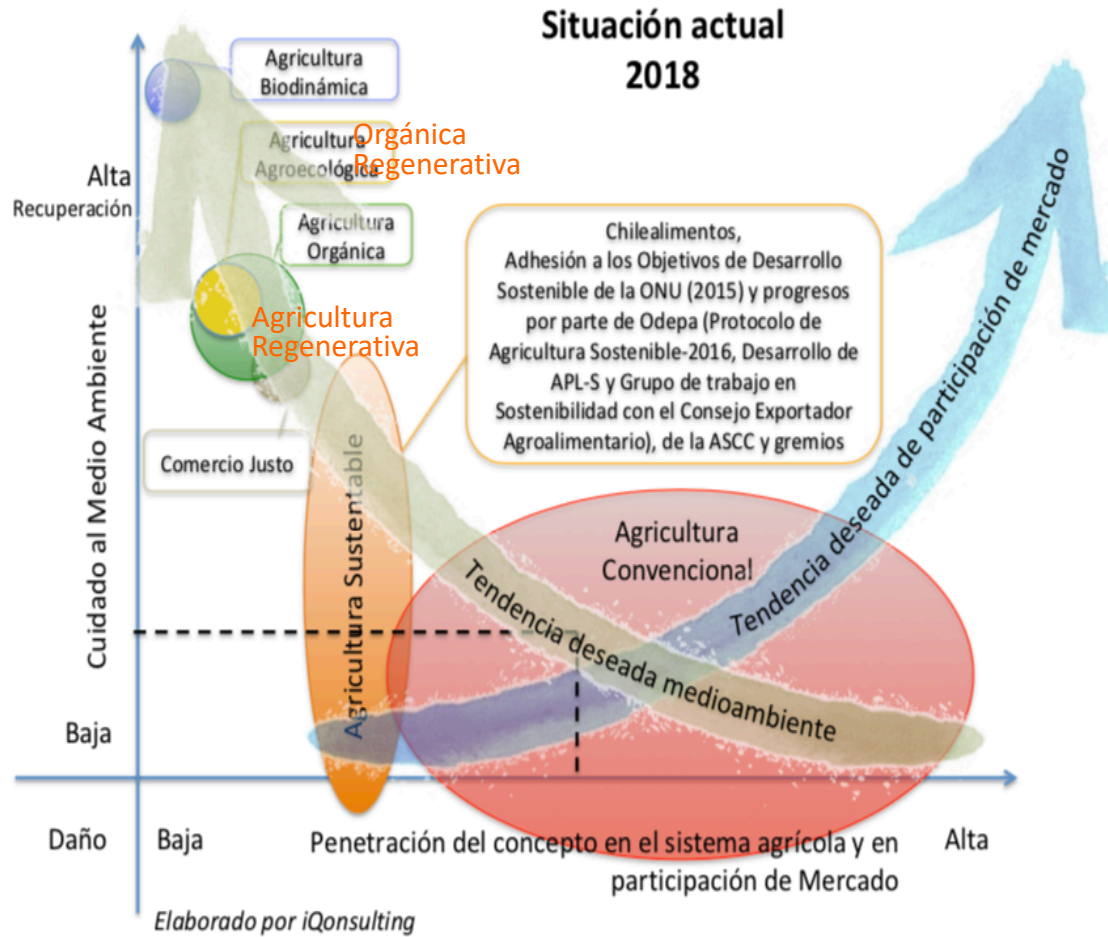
Situación actual
2018

Agricultura Biodinámica

Agricultura Agroecológica

Orgánica Regenerativa

Alta
Recuperación

Agricultura Orgánica

Agricultura Regenerativa

Chilealimentos,
Adhesión a los Objetivos de Desarrollo Sostenible de la ONU (2015) y progresos por parte de Odepa (Protocolo de Agricultura Sostenible-2016, Desarrollo de APL-S y Grupo de trabajo en Sostenibilidad con el Consejo Exportador Agroalimentario), de la ASCC y gremios

Tendencia deseada de participación de mercado

Cuidado al Medio Ambiente

Comercio Justo

Agricultura Sustentable

Agricultura Convencional

Tendencia deseada medioambiente

Baja

Daño Baja Penetración del concepto en el sistema agrícola y en participación de Mercado Alta

Elaborado por iQonsulting